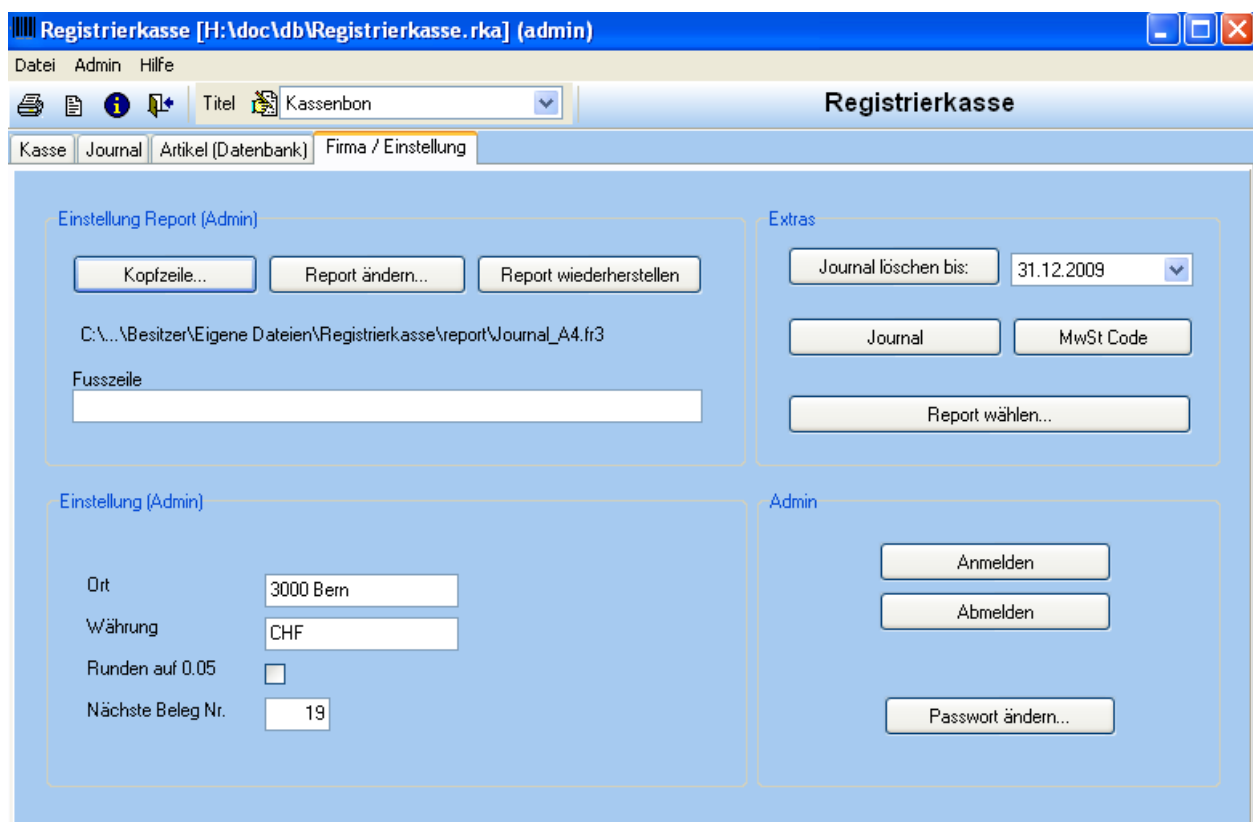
Registrierkasse [H:\doc\db\Registrierkasse.rka] (admin)

Datei Admin Hilfe

Titel Kassenbon

Registrierkasse

Kasse | Journal | Artikel (Datenbank) | Firma / Einstellung

Einstellung Report (Admin)

Kopfzeile... | Report ändern... | Report wiederherstellen

C:\...\Besitzer\Eigene Dateien\Registrierkasse\report\Journal_A4.fr3

Fusszeile

Extras

Journal löschen bis: 31.12.2009

Journal | MwSt Code

Report wählen...

Einstellung (Admin)

Ort 3000 Bern

Währung CHF

Runden auf 0.05

Nächste Beleg Nr. 19

Admin

Anmelden

Abmelden

Passwort ändern...